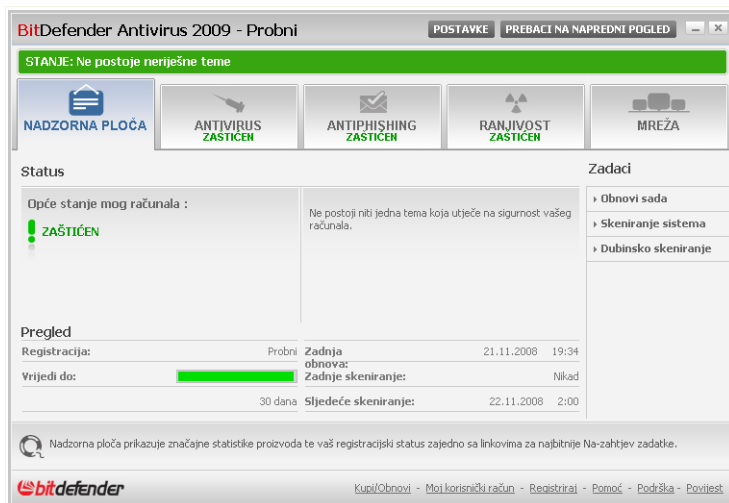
BitDefender Antivirus 2009 - Probni

POSTAVKE PREBACI NA NAPREDNI POGLED

STANJE: Ne postoje neriješne teme

NADZORNA PLOČA

ANTIVIRUS
ZAŠTIĆEN

ANTIPHISHING
ZAŠTIĆEN

RANJIVOST
ZAŠTIĆEN

MREŽA

Status

Opće stanje mog računala :

ZAŠTIĆEN

Ne postoji niti jedna tema koja utječe na sigurnost vašeg računala.

Zadaci

Obnovi sada

Skeniranje sistema

Dubinsko skeniranje

Pregled

| | | | | |
|---|---|---|---|---|
| Registracija: | Probni | Zadnja obnova: | 21.11.2008 | 19:34 |
| Vrijedi do: | | Zadnje skeniranje: | | Nikad |
| | 30 dana | Sljedeće skeniranje: | 22.11.2008 | 2:00 |

Nadzorna ploča prikazuje značajne statistike proizvoda te vaš registracijski status zajedno sa linkovima za najbitnije Na-zahtjev zadatke.

bitdefender

Kupi/Obnovi - Moj korisnički račun - Registriraj - Pomoć - Podrška - Povijest